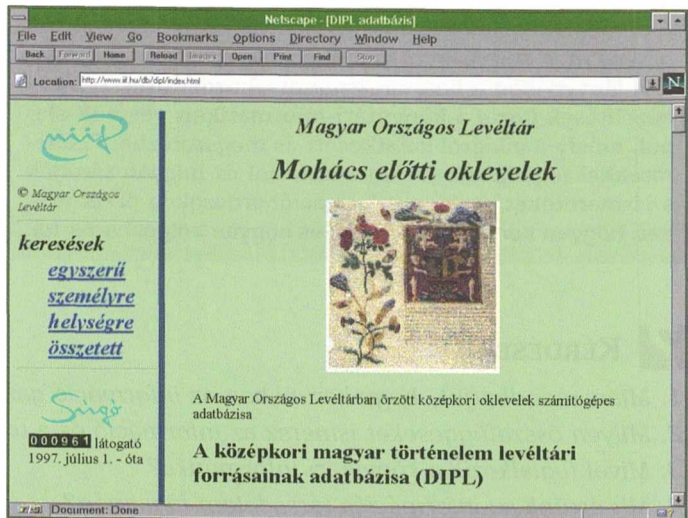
Netscape - [DIPL adatbázis]

File Edit View Go Bookmarks Options Directory Window Help

Back Forward Home Reload Images Open Print Find Stop

Location: http://www.iif.hu/db/dipl/index.html

© Magyar Országos Levéltár

keresések

egyszerű

személyre

helységre

összetett

000961 látogató
1997. július 1. - óta

Magyar Országos Levéltár

Mohács előtti oklevelek

A Magyar Országos Levéltárban őrzött középkori oklevelek számítógépes adatbázisa

A középkori magyar történelem levéltári forrásainak adatbázisa (DIPL)

Document: Done